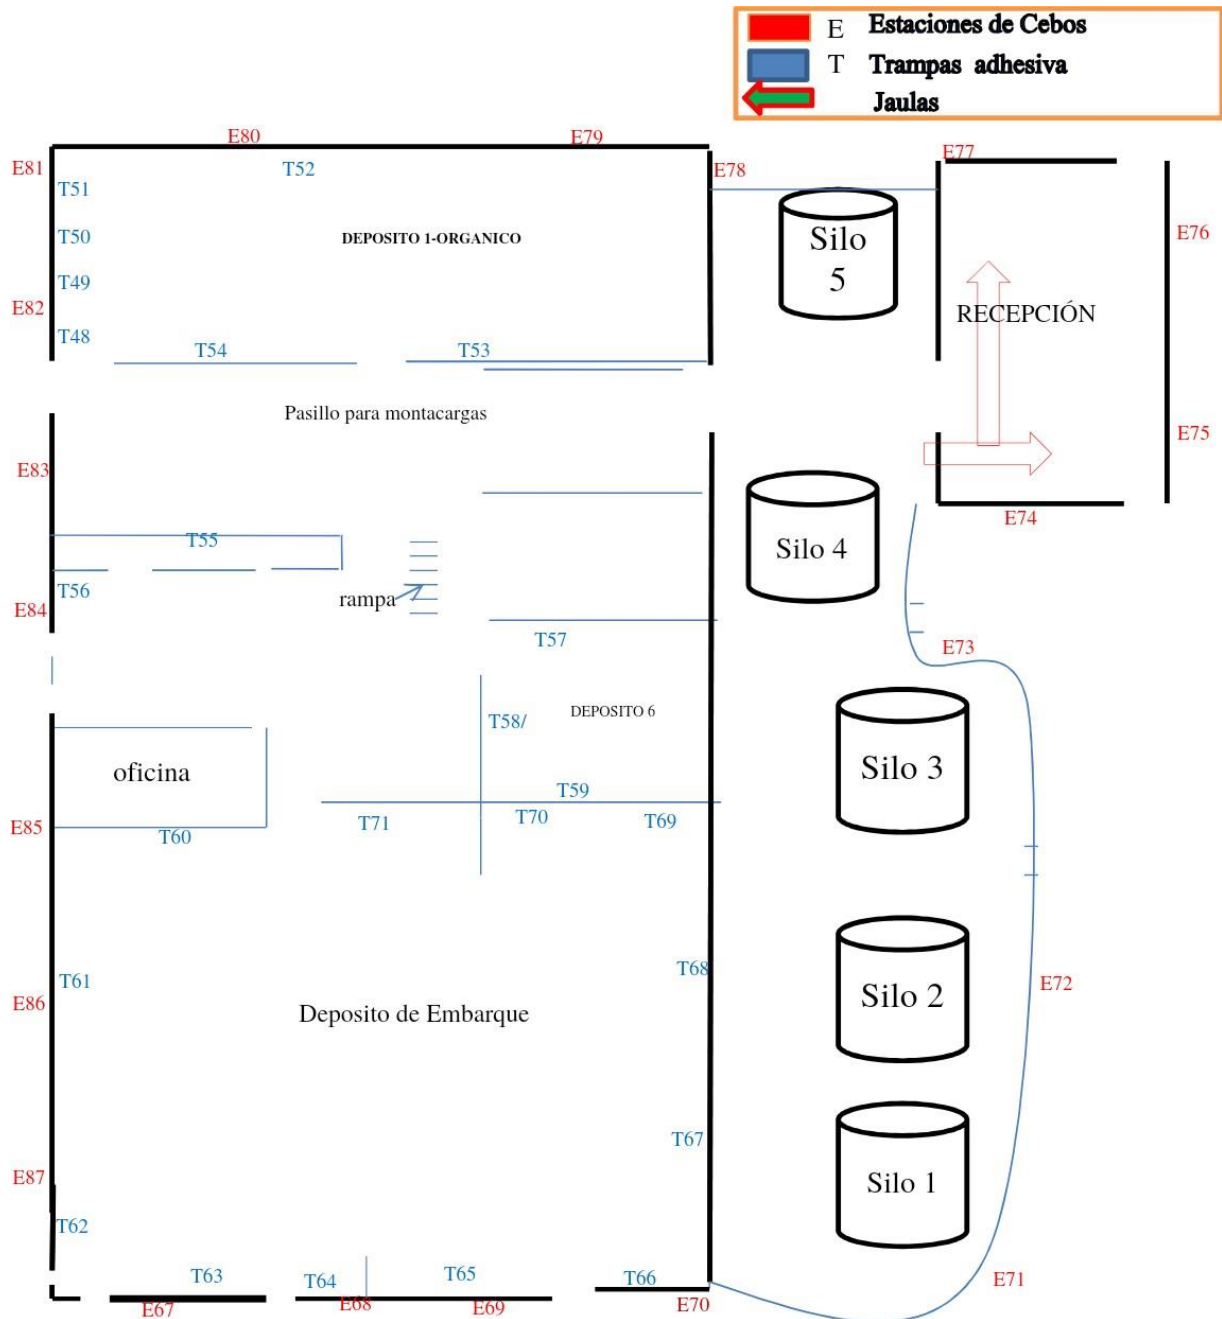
E Estaciones de Cebos
T Trampas adhesiva
Jaulas

E80
E79
E81
T51
T52
E78
E77
T50
DEPOSITO 1-ORGANICO
Silo 5
E76
T49
E82
RECEPCIÓN
T48
T54
T53
Pasillo para montacargas
E75
E83
E74
T55
Silo 4
T56
E84
rampa
T57
E73
DEPOSITO 6
T58/
Silo 3
oficina
T59
E85
T60
T71
T70
T69
T68
E72
Silo 2
E86
T61
Deposito de Embarque
T67
Silo 1
E87
T62
T63
T64
T65
T66
E71
E67
E68
E69
E70